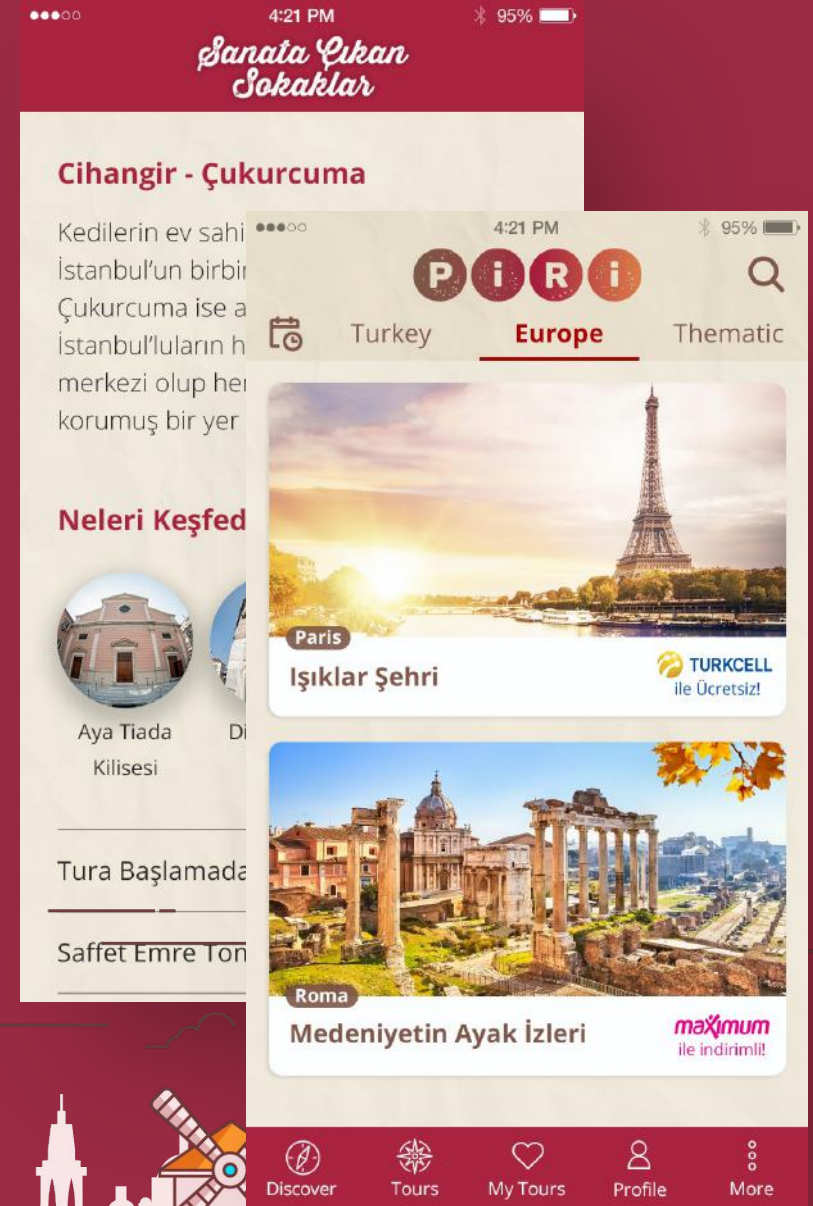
●●●○○ 4:21 PM 95%

Sanata Çıkan Sokaklar

Cihangir - Çukurcuma

Kedilerin ev sahi
İstanbul'un birbir
Çukurcuma ise a
İstanbul'luların h
merkezi olup her
korumuş bir yer

Neleri Keşfed

Aya Tiada Kilisesi

Di

Tura Başlamada

Saffet Emre Ton

●●●○○ 4:21 PM 95%

PiRi

Turkey Europe Thematic

Paris
Işıklar Şehri
TURKCELL ile Ücretsiz!

Roma
Medeniyetin Ayak İzleri
maximum ile indirimli!

Discover Tours My Tours Profile More